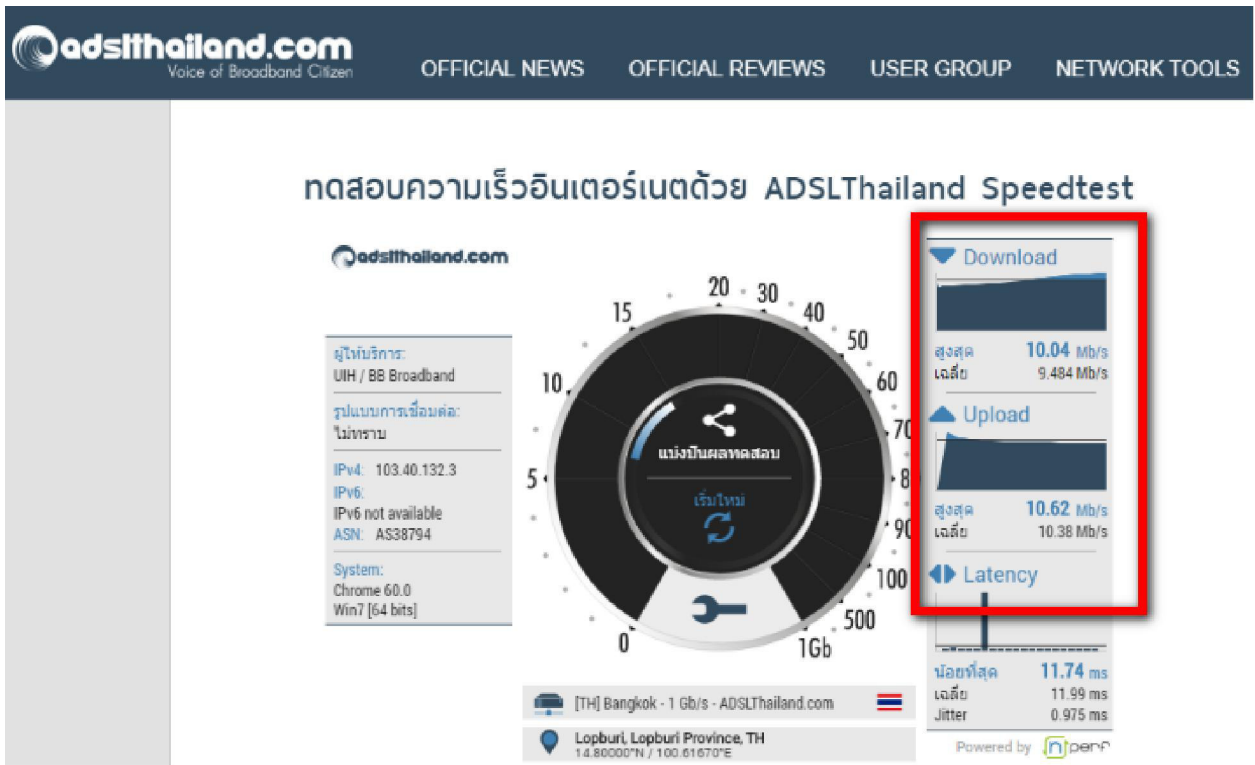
adslthailand.com
Voice of Broadband Citizen

OFFICIAL NEWS OFFICIAL REVIEWS USER GROUP NETWORK TOOLS

ทดสอบความเร็วอินเตอร์เนตด้วย ADSLThailand Speedtest

adslthailand.com

ผู้ให้บริการ:
UIH / BB Broadband

รูปแบบการเชื่อมต่อ:
ไม่ทราบ

IPv4: 103.40.132.3
IPv6:
IPv6 not available
ASN: AS38794

System:
Chrome 60.0
Win7 [64 bits]

20 30 40 50 60 70 80 90 100 500 1Gb 15 10 5 0

แบ่งปันผลทดสอบ
เริ่มใหม่

Download
สูงสุด 10.04 Mb/s
เฉลี่ย 9.484 Mb/s

Upload
สูงสุด 10.62 Mb/s
เฉลี่ย 10.38 Mb/s

Latency
น้อยที่สุด 11.74 ms
เฉลี่ย 11.99 ms
Jitter 0.975 ms

[TH] Bangkok - 1 Gb/s - ADSLThailand.com

Lopburi, Lopburi Province, TH
14.80000°N / 100.61670°E

Powered by nperf